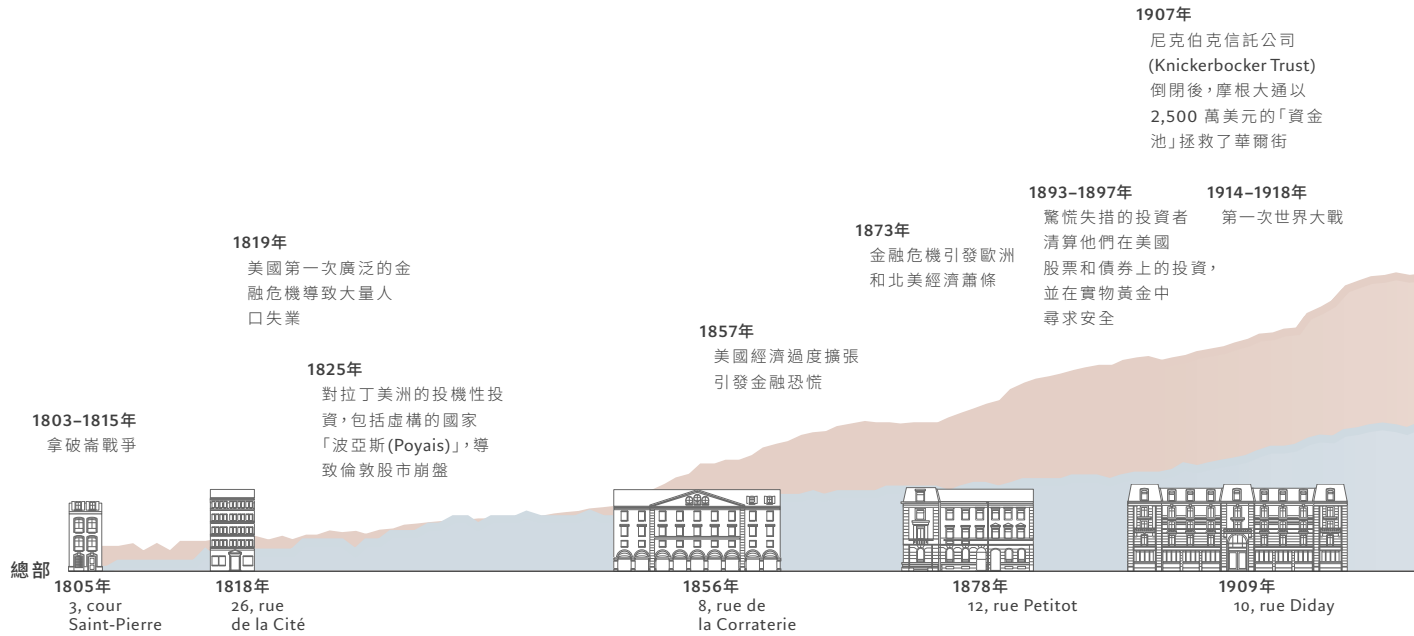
1907年
尼克伯克信託公司 (Knickerbocker Trust) 倒閉後，摩根大通以 2,500 萬美元的「資金池」拯救了華爾街

1893–1897年
驚慌失措的投資者清算他們在美國股票和債券上的投資，並在實物黃金中尋求安全

1914–1918年
第一次世界大戰

1873年
金融危機引發歐洲和北美經濟蕭條

1819年
美國第一次廣泛的金融危機導致大量人口失業

1857年
美國經濟過度擴張引發金融恐慌

1825年
對拉丁美洲的投機性投資，包括虛構的國家「波亞斯(Poyais)」，導致倫敦股市崩盤

1803–1815年
拿破崙戰爭

總部

1805年
3, cour Saint-Pierre

1818年
26, rue de la Cité

1856年
8, rue de la Corraterie

1878年
12, rue Petitot

1909年
10, rue Diday